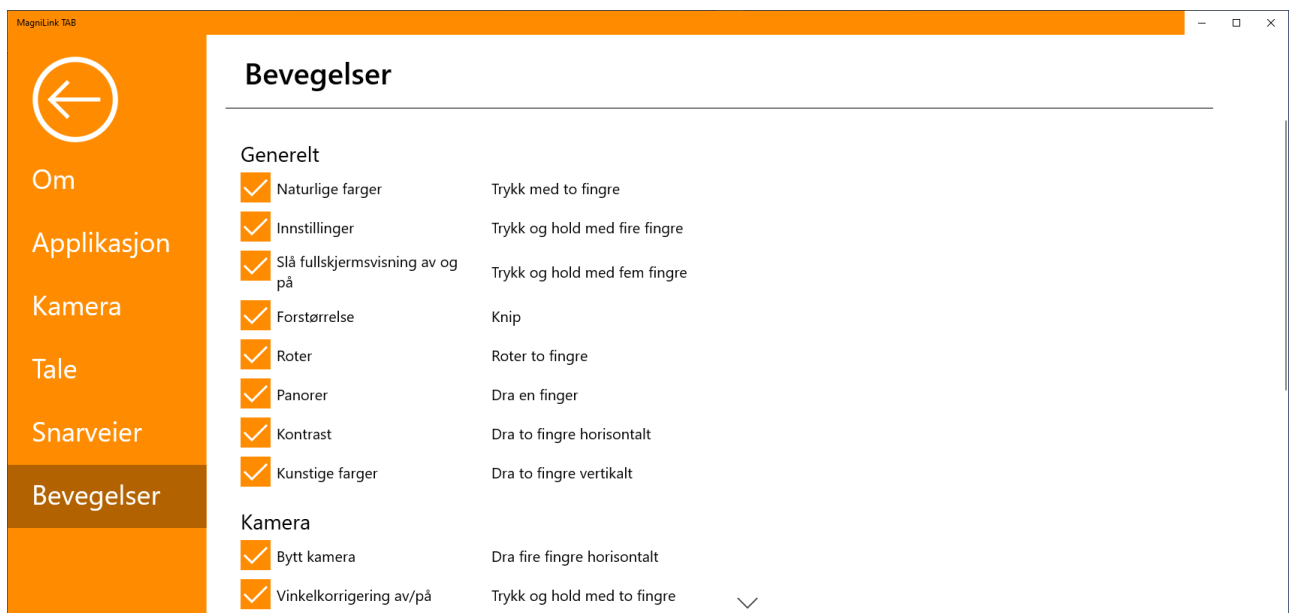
MagniLink TAB

Om
Applikasjon
Kamera
Tale
Snarveier
Bevegelser

Bevegelser

Generelt

| | |
|---|---|
| Naturlige farger | Trykk med to fingre |
| Innstillinger | Trykk og hold med fire fingre |
| Slå fullskjermsvisning av og på | Trykk og hold med fem fingre |
| Forstørrelse | Knip |
| Roter | Roter to fingre |
| Panorer | Dra en finger |
| Kontrast | Dra to fingre horisontalt |
| Kunstige farger | Dra to fingre vertikalt |

Kamera

| | |
|---|---|
| Bytt kamera | Dra fire fingre horisontalt |
| Vinkelkorrigering av/på | Trykk og hold med to fingre |